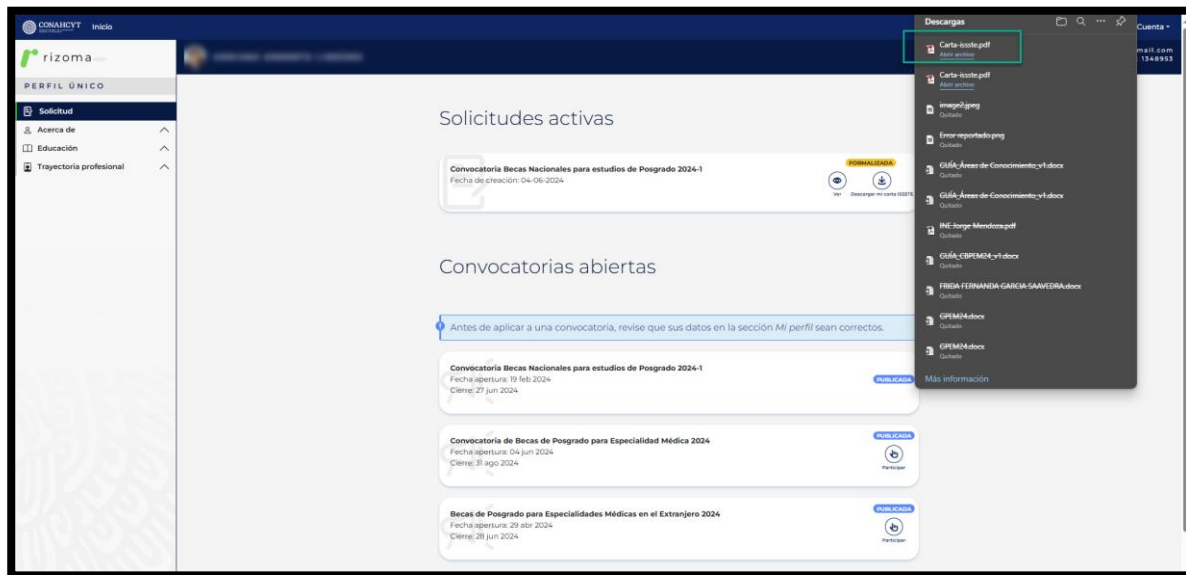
CONAHCYT Inicio

rizoma

PERFIL ÚNICO

Solicitud
Acerca de
Educación
Trayectoria profesional

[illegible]

Cuenta
mail.com
1349953

Solicitudes activas

Convocatoria Becas Nacionales para estudios de Posgrado 2024-1
Fecha de creación: 04-06-2024
FORMALIZADA
Ver Descargar mi carta ISSSTE

Convocatorias abiertas

Antes de aplicar a una convocatoria, revise que sus datos en la sección *Mi perfil* sean correctos.

Convocatoria Becas Nacionales para estudios de Posgrado 2024-1
Fecha apertura: 19 feb 2024
Cierre: 27 jun 2024
PUBLICADA

Convocatoria de Becas de Posgrado para Especialidad Médica 2024
Fecha apertura: 04 jun 2024
Cierre: 31 ago 2024
PUBLICADA
Participar

Becas de Posgrado para Especialidades Médicas en el Extranjero 2024
Fecha apertura: 29 abr 2024
Cierre: 28 jun 2024
PUBLICADA
Participar

Descargas
Carta-issste.pdf
Abrir archivo
Carta-issste.pdf
Abrir archivo
image2.jpeg
Quitado
Error reportado.png
Quitado
GUÍA_Áreas de Conocimiento_v1.docx
Quitado
GUÍA_Áreas de Conocimiento_v1.docx
Quitado
INE Jorge Mendoza.pdf
Quitado
GUÍA_CBPEM24_v1.docx
Quitado
FRIDA FERNANDA GARCIA SAAVEDRA.docx
Quitado
GPEM24.docx
Quitado
GPEM24.docx
Quitado
Más información